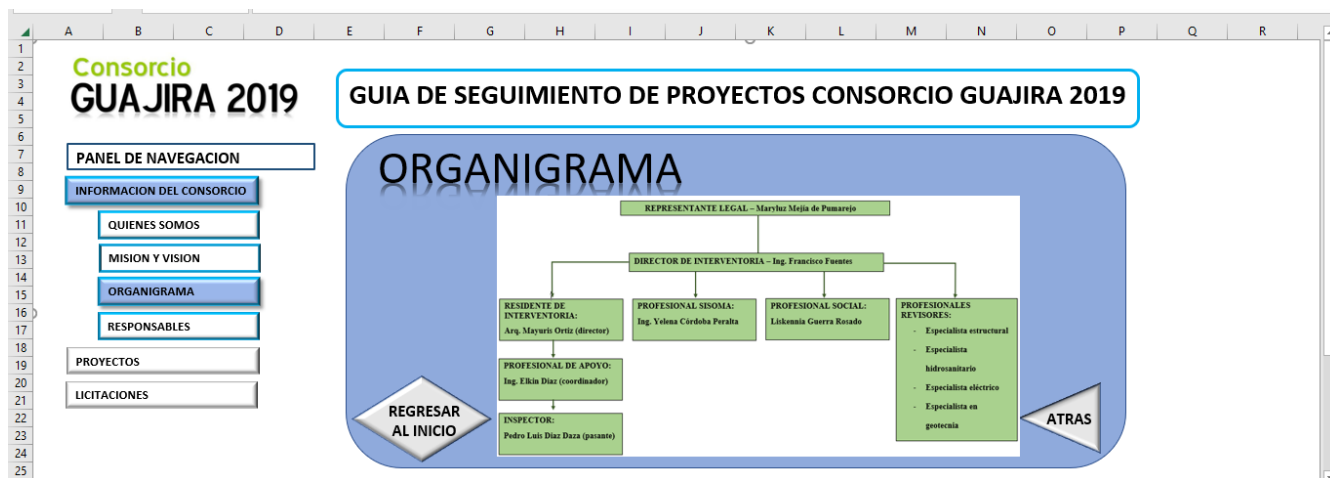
A B C D E F G H I J K L M N O P Q R

1
2
3
4
5
6
7
8
9
10
11
12
13
14
15
16
17
18
19
20
21
22
23
24
25

Consorcio
GUAJIRA 2019

GUIA DE SEGUIMIENTO DE PROYECTOS CONSORCIO GUAJIRA 2019

PANEL DE NAVEGACION

INFORMACION DEL CONSORCIO

QUIENES SOMOS

MISION Y VISION

ORGANIGRAMA

RESPONSABLES

PROYECTOS

LICITACIONES

ORGANIGRAMA

REPRESENTANTE LEGAL – Maryluz Mejía de Pumarejo

DIRECTOR DE INTERVENTORIA – Ing. Francisco Fuentes

RESIDENTE DE INTERVENTORIA: Arq. Mayuris Ortiz (director)

PROFESIONAL SISOMA: Ing. Yelena Córdoba Peralta

PROFESIONAL SOCIAL: Liskennia Guerra Rosado

PROFESIONALES REVISORES:
- Especialista estructural
- Especialista hidrosanitario
- Especialista eléctrico
- Especialista en geotecnia

PROFESIONAL DE APOYO: Ing. Elkin Díaz (coordinador)

INSPECTOR: Pedro Luis Díaz Daza (pasante)

REGRESAR AL INICIO

ATRAS